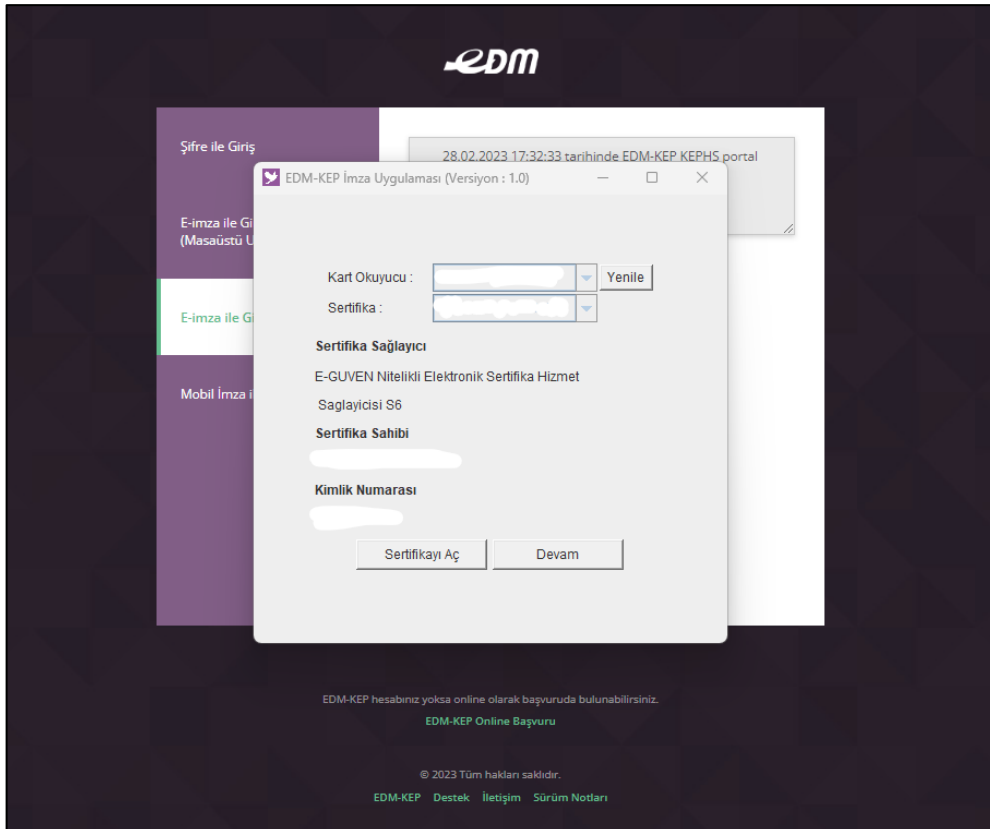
eDM

Şifre ile Giriş

E-imza ile Gi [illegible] (Masaüstü U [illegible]

E-imza ile Gi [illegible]

Mobil İmza i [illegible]

28.02.2023 17:32:33 tarihinde EDM-KEP KEPHS portal

EDM-KEP İmza Uygulaması (Versiyon : 1.0)

Kart Okuyucu : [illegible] Yenile

Sertifika : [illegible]

Sertifika Sağlayıcı

E-GUVEN Nitelikli Elektronik Sertifika Hizmet Saglayicisi S6

Sertifika Sahibi

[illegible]

Kimlik Numarası

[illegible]

Sertifikayı Aç Devam

EDM-KEP hesabınız yoksa online olarak başvuruda bulunabilirsiniz.

EDM-KEP Online Başvuru

© 2023 Tüm hakları saklıdır.

EDM-KEP Destek İletişim Sürüm Notları